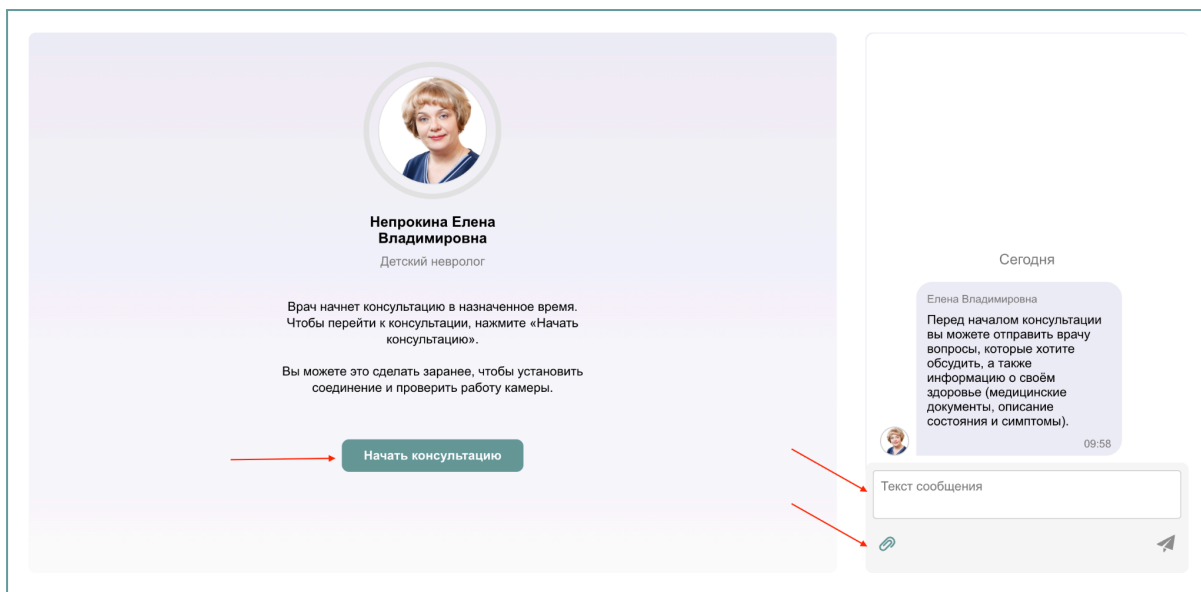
Непрокина Елена Владимировна

Детский невролог

Врач начнет консультацию в назначенное время. Чтобы перейти к консультации, нажмите «Начать консультацию».

Вы можете это сделать заранее, чтобы установить соединение и проверить работу камеры.

Начать консультацию

Сегодня

Елена Владимировна

Перед началом консультации вы можете отправить врачу вопросы, которые хотите обсудить, а также информацию о своём здоровье (медицинские документы, описание состояния и симптомы).

09:58

Текст сообщения